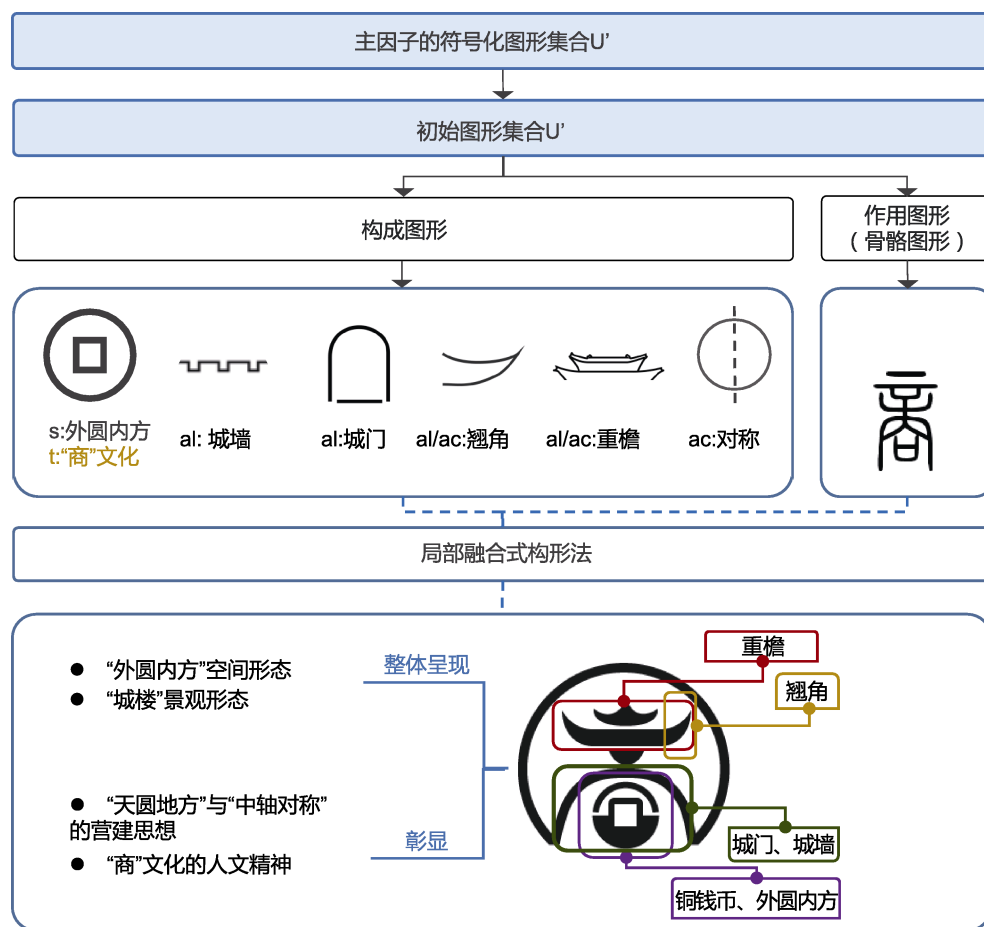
主因子的符号化图形集合U’

初始图形集合U’

构成图形

作用图形
（骨骼图形）

s:外圆内方
t:“商”文化

al: 城墙

al:城门

al/ac:翘角

al/ac:重檐

ac:对称

局部融合式构形法

● “外圆内方”空间形态
● “城楼”景观形态

整体呈现

● “天圆地方”与“中轴对称”的营建思想
● “商”文化的人文精神

彰显

重檐

翘角

城门、城墙

铜钱币、外圆内方